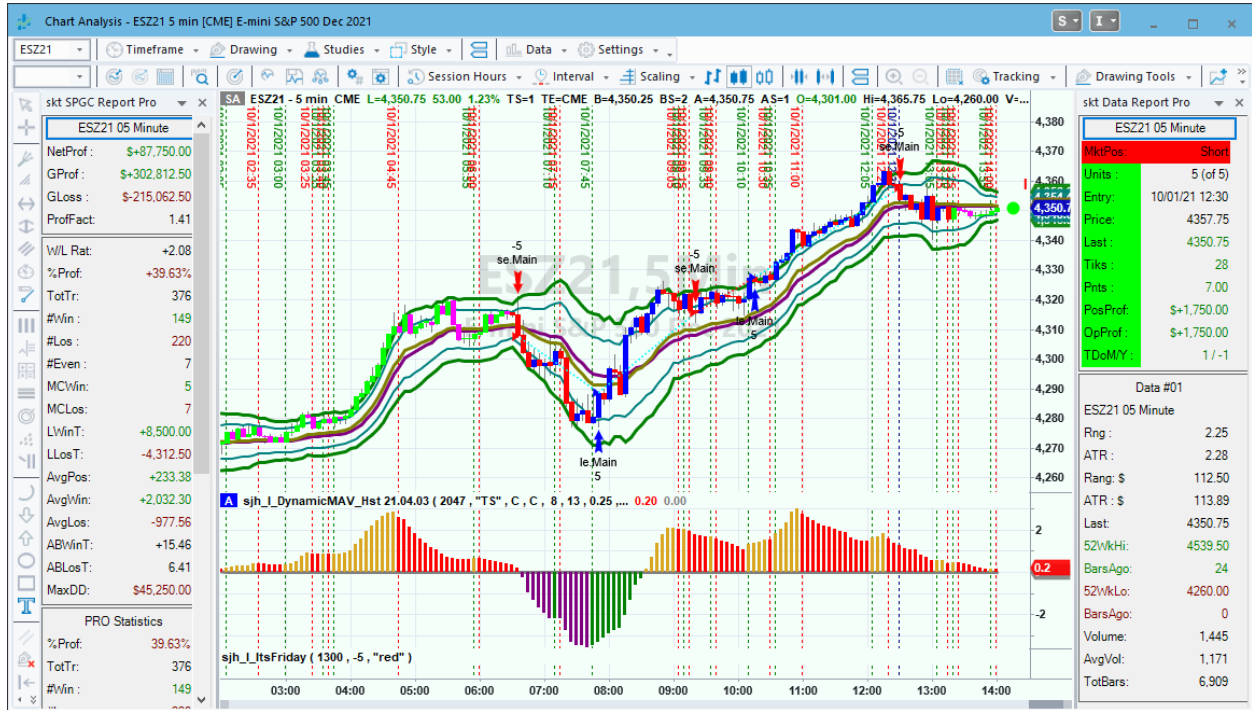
Chart Analysis - ESZ21 5 min [CME] E-mini S&P 500 Dec 2021

ESZ21 | Timeframe | Drawing | Studies | Style | Data | Settings

Session Hours | Interval | Scaling | Tracking | Drawing Tools

skt SPGC Report Pro

ESZ21 05 Minute

| | |
|---|---|
| NetProf : | $+87,750.00 |
| GProf : | $+302,812.50 |
| GLoss : | $-215,062.50 |
| ProfFact: | 1.41 |
| W/L Rat: | +2.08 |
| %Prof: | +39.63% |
| TotTr: | 376 |
| #Win : | 149 |
| #Los : | 220 |
| #Even : | 7 |
| MCWin: | 5 |
| MCLos: | 7 |
| LWinT: | +8,500.00 |
| LLosT: | -4,312.50 |
| AvgPos: | +233.38 |
| AvgWin: | +2,032.30 |
| AvgLos: | -977.56 |
| ABWinT: | +15.46 |
| ABLosT: | 6.41 |
| MaxDD: | $45,250.00 |

PRO Statistics

| | |
|---|---|
| %Prof: | 39.63% |
| TotTr: | 376 |
| #Win : | 149 |

SA ESZ21 - 5 min CME L=4,350.75 53.00 1.23% TS=1 TE=CME B=4,350.25 BS=2 A=4,350.75 AS=1 O=4,301.00 Hi=4,365.75 Lo=4,260.00 V=...

10/1/2021 02:35 10/1/2021 03:00 10/1/2021 03:25 10/1/2021 04:45 10/1/2021 07:15 10/1/2021 07:45 10/1/2021 10:10 10/1/2021 11:00 10/1/2021 12:05

-5 se.Main
-5 se.Main
-5 se.Main
le.Main 5
le.Main 5

ESZ21, 5 Min

4,380 4,370 4,360 4,350 4,340 4,330 4,320 4,310 4,300 4,290 4,280 4,270 4,260

4,350.7

A sjh_I_DynamicMAV_Hst 21.04.03 ( 2047 , "TS" , C , C , 8 , 13 , 0.25 ,... 0.20 0.00

2 0.2 -2

sjh_I_ItsFriday ( 1300 , -5 , "red" )

03:00 04:00 05:00 06:00 07:00 08:00 09:00 10:00 11:00 12:00 13:00 14:00

skt Data Report Pro

ESZ21 05 Minute

| | |
|---|---|
| MktPos | Short |
| Units : | 5 (of 5) |
| Entry: | 10/01/21 12:30 |
| Price: | 4357.75 |
| Last : | 4350.75 |
| Tiks : | 28 |
| Pnts : | 7.00 |
| PosProf: | $+1,750.00 |
| OpProf : | $+1,750.00 |
| TDoM/Y : | 1 / -1 |

Data #01

ESZ21 05 Minute

| | |
|---|---|
| Rng : | 2.25 |
| ATR : | 2.28 |
| Rang: $ | 112.50 |
| ATR : $ | 113.89 |
| Last: | 4350.75 |
| 52WkHi: | 4539.50 |
| BarsAgo: | 24 |
| 52WkLo: | 4260.00 |
| BarsAgo: | 0 |
| Volume: | 1,445 |
| AvgVol: | 1,171 |
| TotBars: | 6,909 |